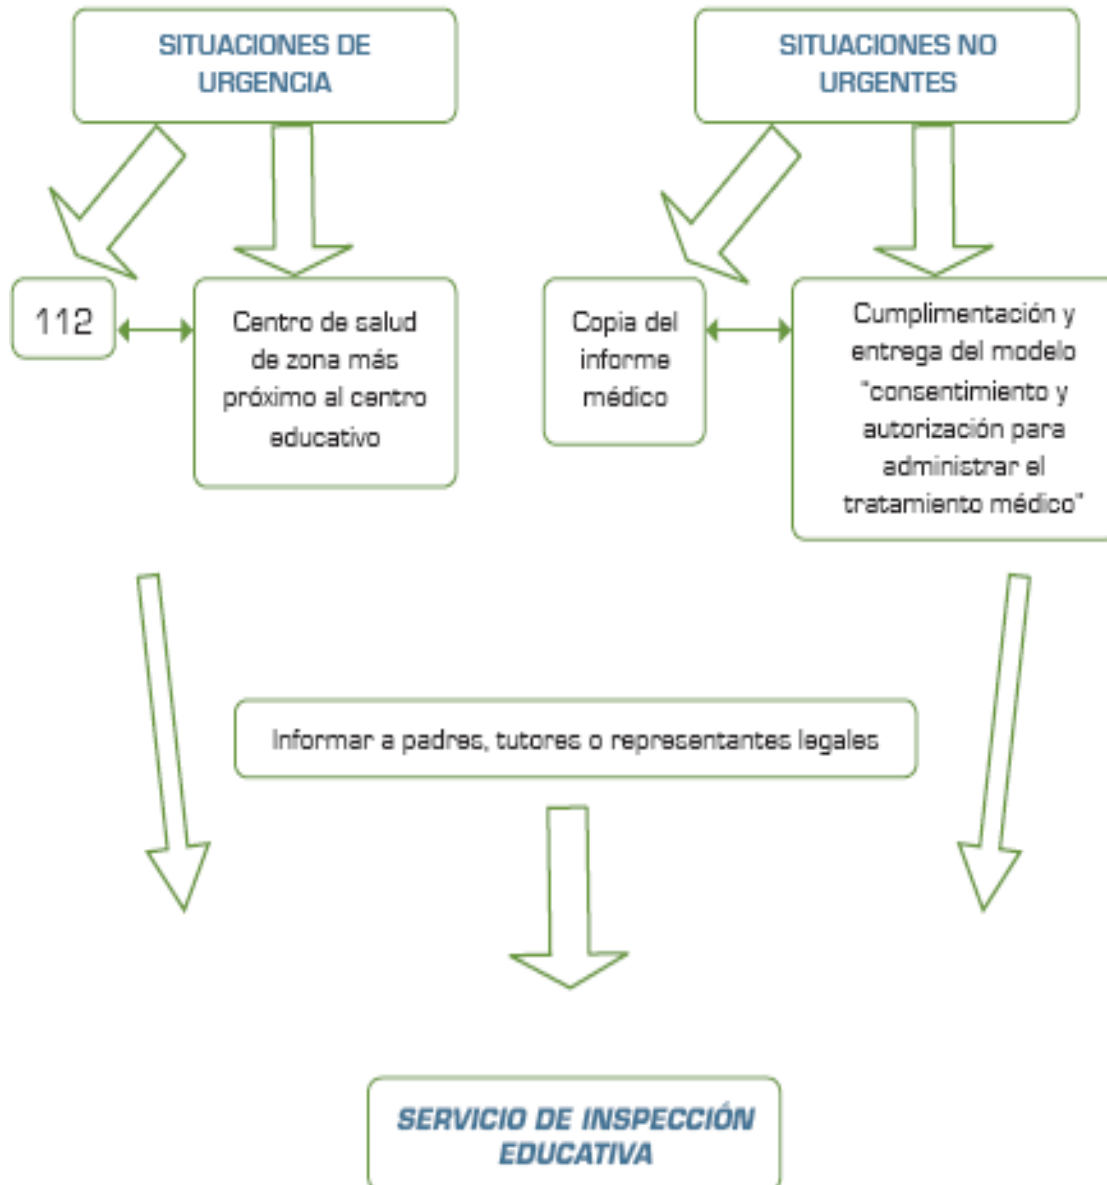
SITUACIONES DE URGENCIA

SITUACIONES NO URGENTES

112

Centro de salud de zona más próximo al centro educativo

Copia del informe médico

Cumplimentación y entrega del modelo "consentimiento y autorización para administrar el tratamiento médico"

Informar a padres, tutores o representantes legales

SERVICIO DE INSPECCIÓN EDUCATIVA